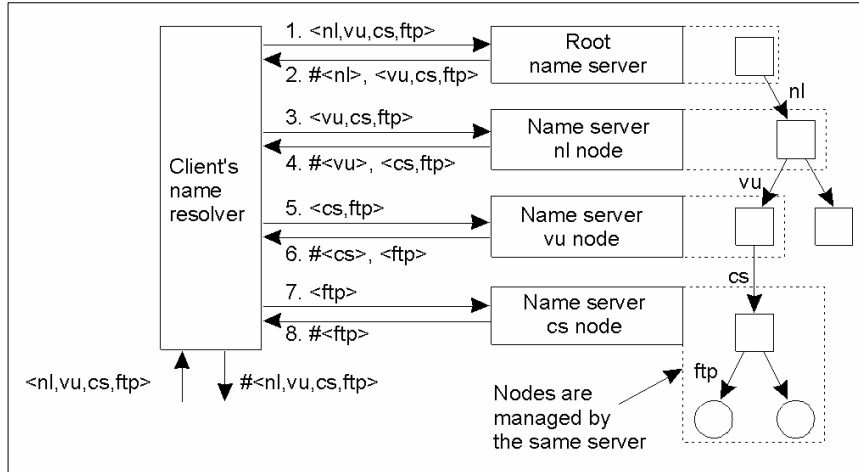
Client's name resolver

1. <nl,vu,cs,ftp>

2. #<nl>, <vu,cs,ftp>

Root name server

nl

3. <vu,cs,ftp>

4. #<vu>, <cs,ftp>

Name server nl node

vu

5. <cs,ftp>

6. #<cs>, <ftp>

Name server vu node

cs

7. <ftp>

8. #<ftp>

Name server cs node

ftp

<nl,vu,cs,ftp>

#<nl,vu,cs,ftp>

Nodes are managed by the same server